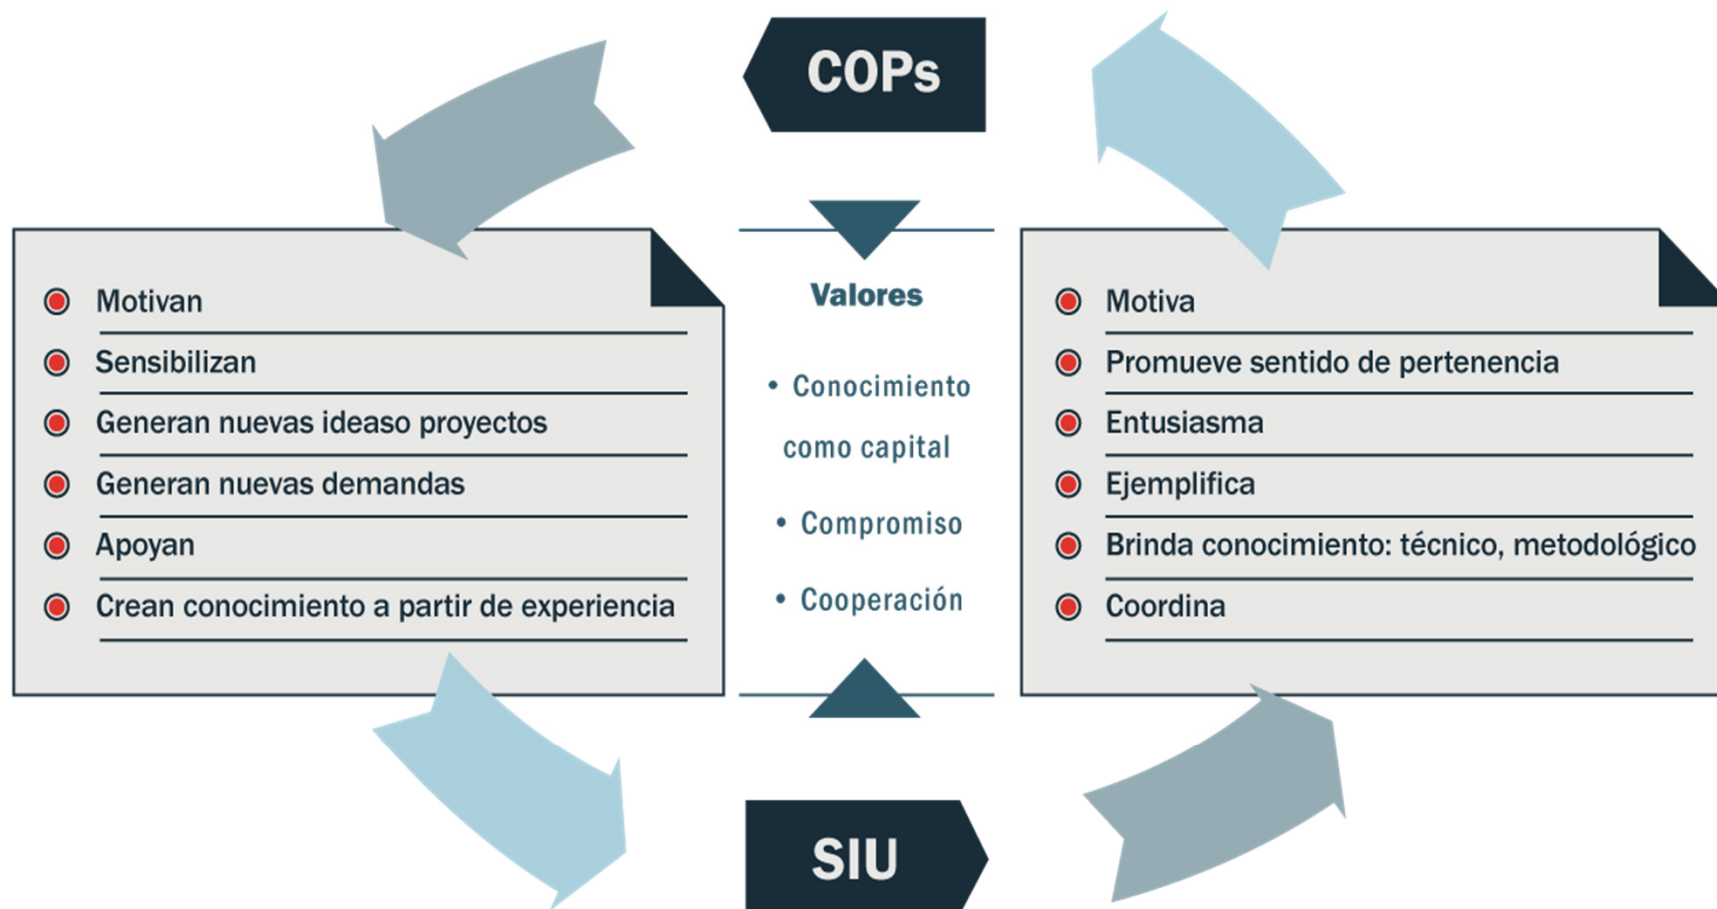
COPs

Motivan
Sensibilizan
Generan nuevas ideaso proyectos
Generan nuevas demandas
Apoyan
Crean conocimiento a partir de experiencia

Valores

• Conocimiento como capital
• Compromiso
• Cooperación

Motiva
Promueve sentido de pertenencia
Entusiasma
Ejemplifica
Brinda conocimiento: técnico, metodológico
Coordina

SIU